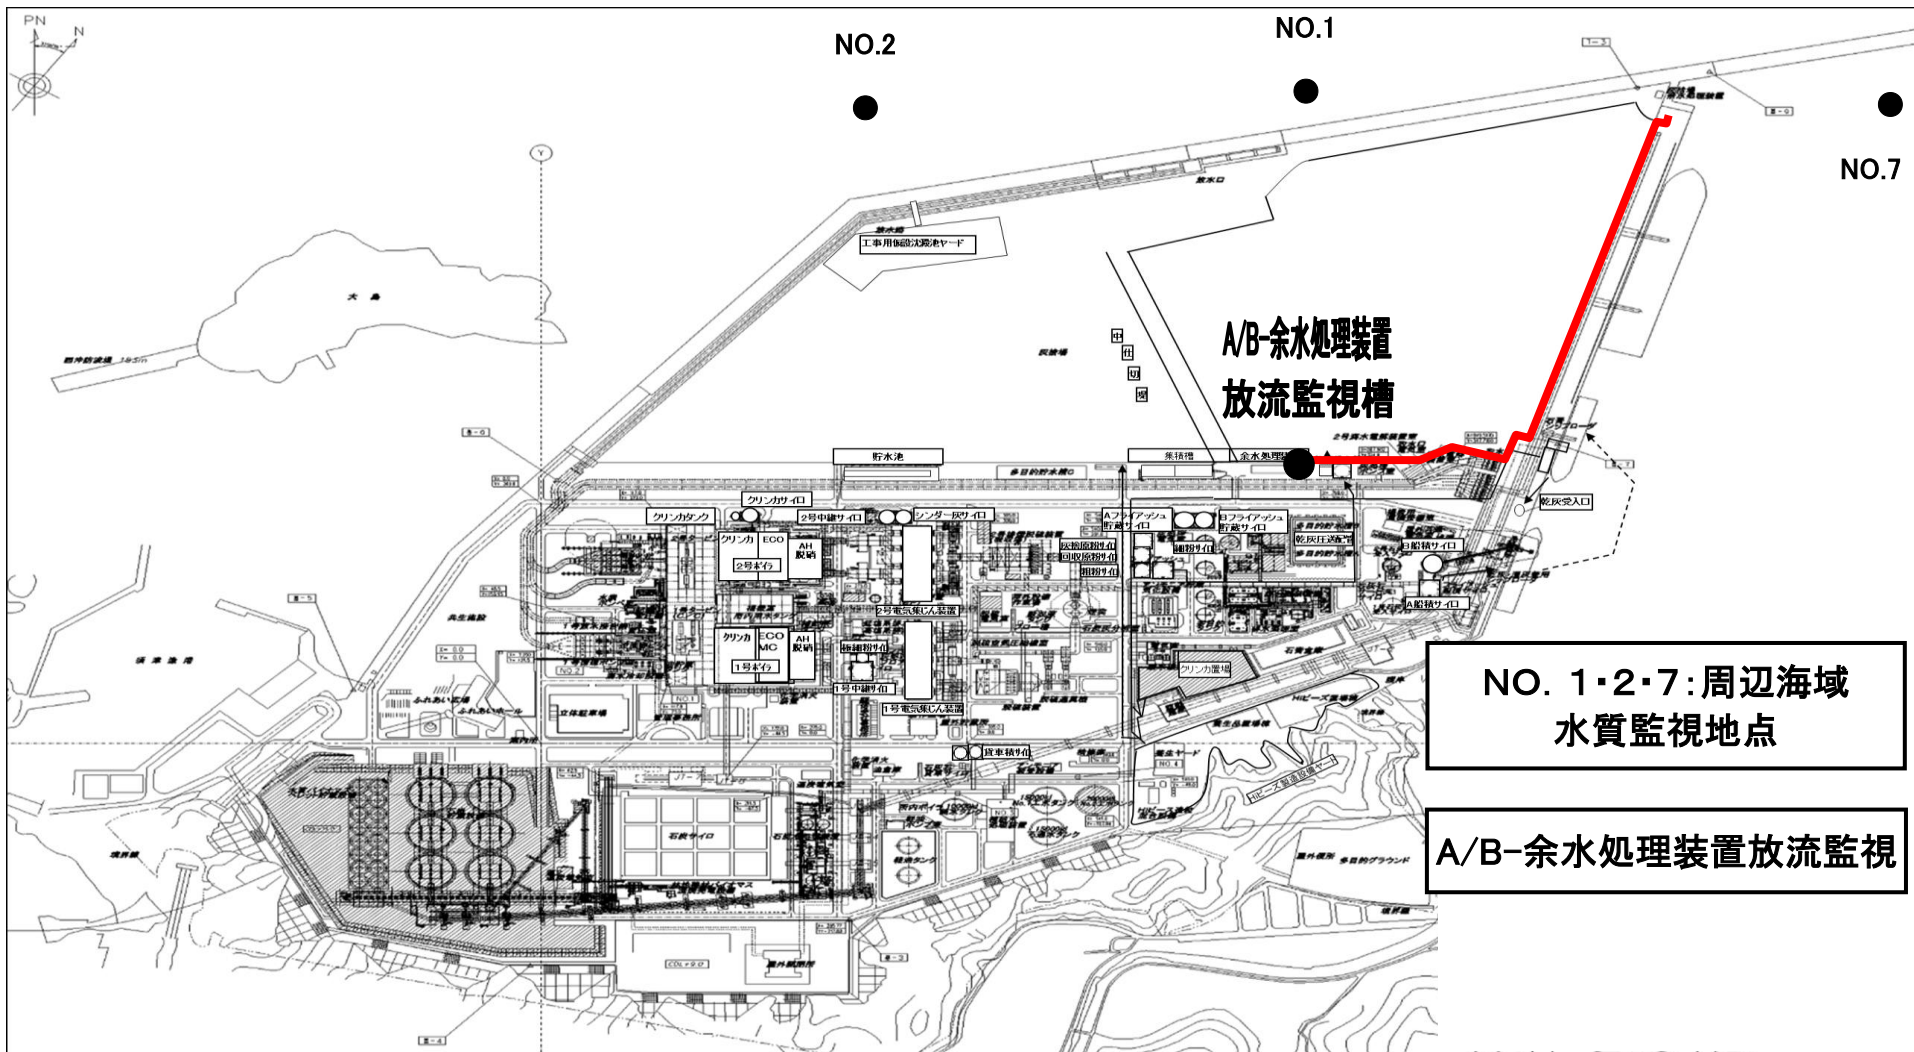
PN
N

NO.2

NO.1

NO.7

工事用仮設沈殿池ヤード

大島

A/B-余水処理装置
放流監視槽

貯水池

クリンカサイロ

クリンカタンク

2号中継サイロ

シンダー灰サイロ

クリンカ
ECO

AH
脱硝

2号ボイラ

2号電気集じん装置

クリンカ
ECO
MC

AH
脱硝

1号ボイラ

1号中継サイロ

1号電気集じん装置

Aフライアッシュ
貯蔵サイロ

Bフライアッシュ
貯蔵サイロ

乾灰受入口

B船積サイロ

A船積サイロ

クリンカ置場

石炭サイロ

灰車積サイロ

余水処理

NO. 1・2・7:周辺海域
水質監視地点

A/B-余水処理装置放流監視